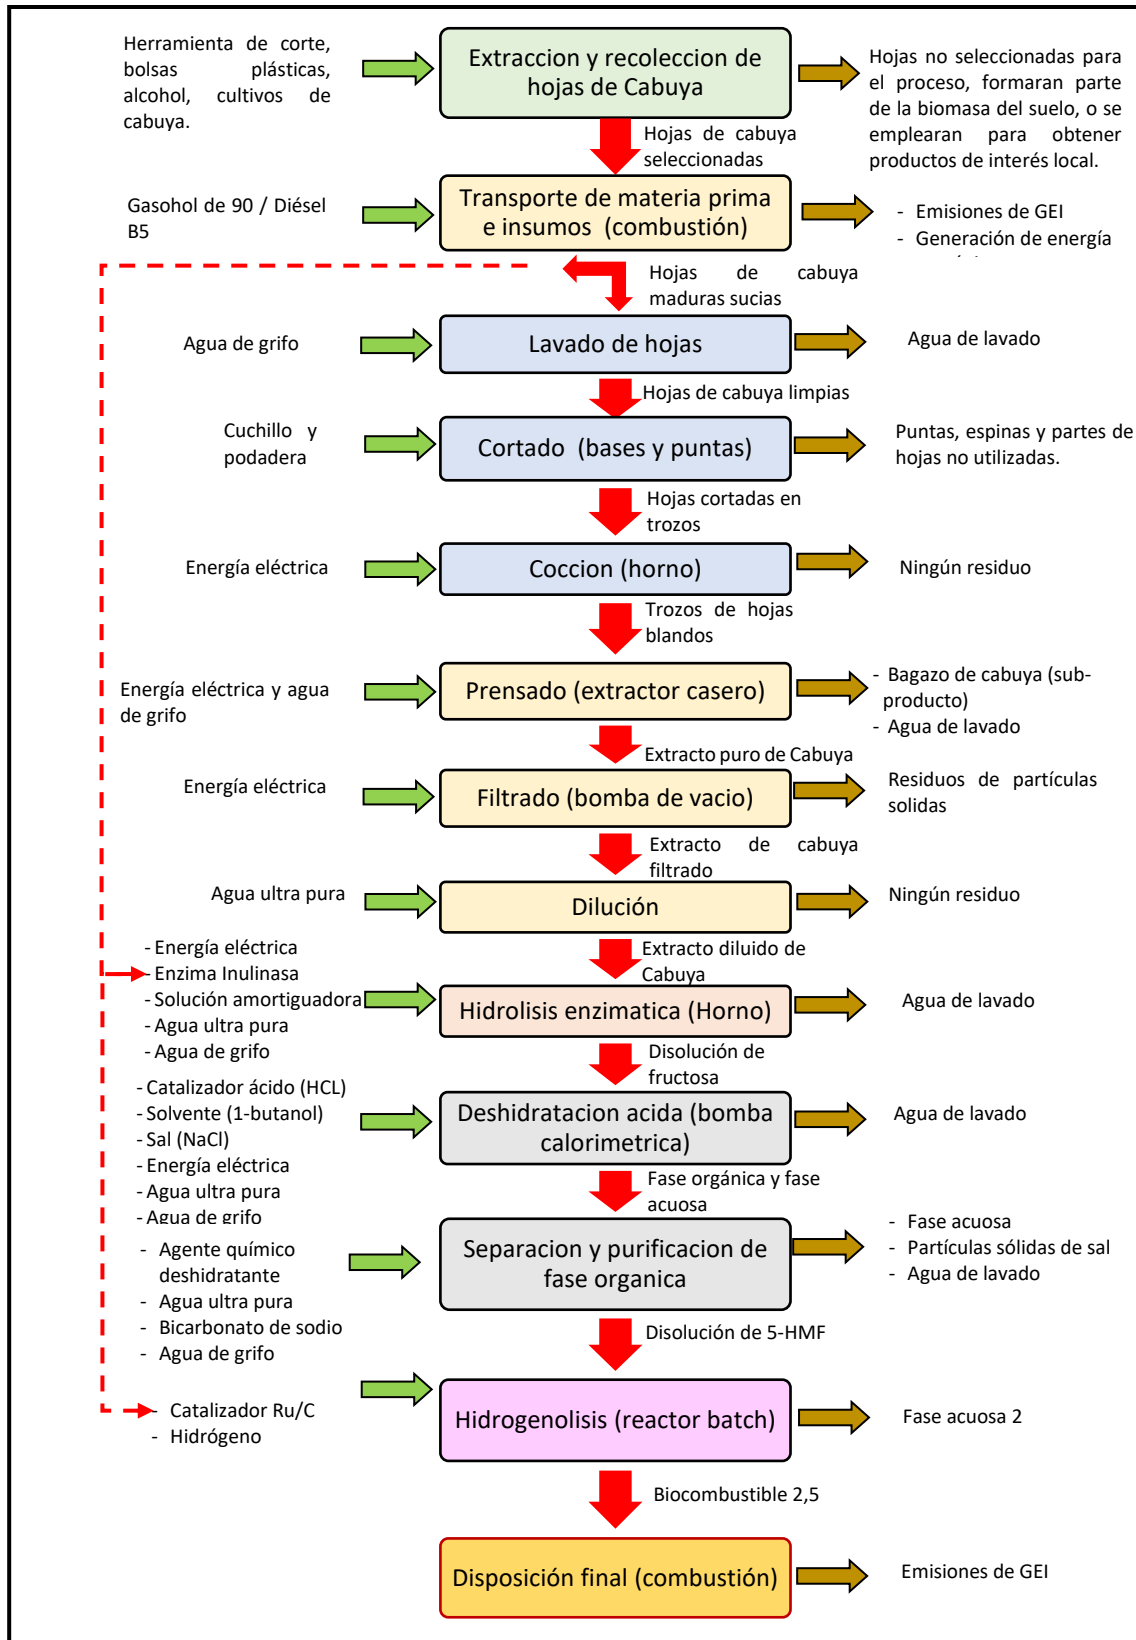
Herramienta de corte, bolsas plásticas, alcohol, cultivos de cabuya.

Extraccion y recoleccion de hojas de Cabuya

Hojas no seleccionadas para el proceso, formaran parte de la biomasa del suelo, o se emplearan para obtener productos de interés local.

Hojas de cabuya seleccionadas

Gasohol de 90 / Diésel B5

Transporte de materia prima e insumos (combustión)

- Emisiones de GEI
- Generación de energía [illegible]

Hojas de cabuya maduras sucias

Agua de grifo

Lavado de hojas

Agua de lavado

Hojas de cabuya limpias

Cuchillo y podadera

Cortado (bases y puntas)

Puntas, espinas y partes de hojas no utilizadas.

Hojas cortadas en trozos

Energía eléctrica

Coccion (horno)

Ningún residuo

Trozos de hojas blandos

Energía eléctrica y agua de grifo

Prensado (extractor casero)

- Bagazo de cabuya (sub-producto)
- Agua de lavado

Extracto puro de Cabuya

Energía eléctrica

Filtrado (bomba de vacio)

Residuos de partículas solidas

Extracto de cabuya filtrado

Agua ultra pura

Dilución

Ningún residuo

Extracto diluido de Cabuya

- Energía eléctrica
- Enzima Inulinasa
- Solución amortiguadora
- Agua ultra pura
- Agua de grifo

Hidrolisis enzimatica (Horno)

Agua de lavado

Disolución de fructosa

- Catalizador ácido (HCL)
- Solvente (1-butanol)
- Sal (NaCl)
- Energía eléctrica
- Agua ultra pura
- Agua de grifo

Deshidratacion acida (bomba calorimetrica)

Agua de lavado

Fase orgánica y fase acuosa

- Agente químico deshidratante
- Agua ultra pura
- Bicarbonato de sodio
- Agua de grifo

Separacion y purificacion de fase organica

- Fase acuosa
- Partículas sólidas de sal
- Agua de lavado

Disolución de 5-HMF

Catalizador Ru/C
- Hidrógeno

Hidrogenolisis (reactor batch)

Fase acuosa 2

Biocombustible 2,5

Disposición final (combustión)

Emisiones de GEI